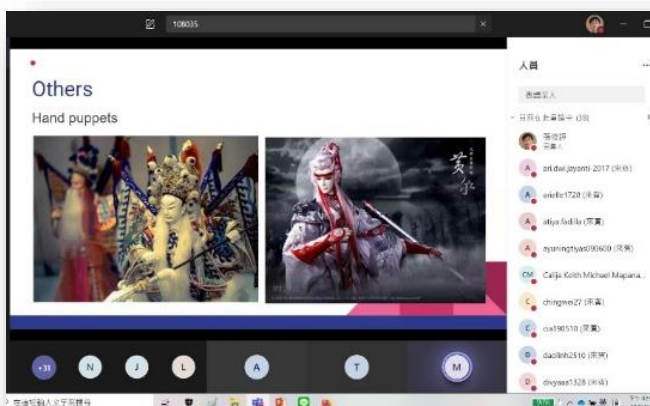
106035

Others

Hand puppets

人員

邀請某人

目前在此會議中 (30)

張佳淳
召集人

A ari.dwi.jayanti-2017 (來賓)

A arielle1728 (來賓)

A atiya.fadilla (來賓)

A ayuningtiyas090600 (來賓)

CM Caitjie Keith Michael Mapana...

C chingwei27 (來賓)

C cia190510 (來賓)

D daolinh2510 (來賓)

D divyaas1328 (來賓)

+31 N J L A T M